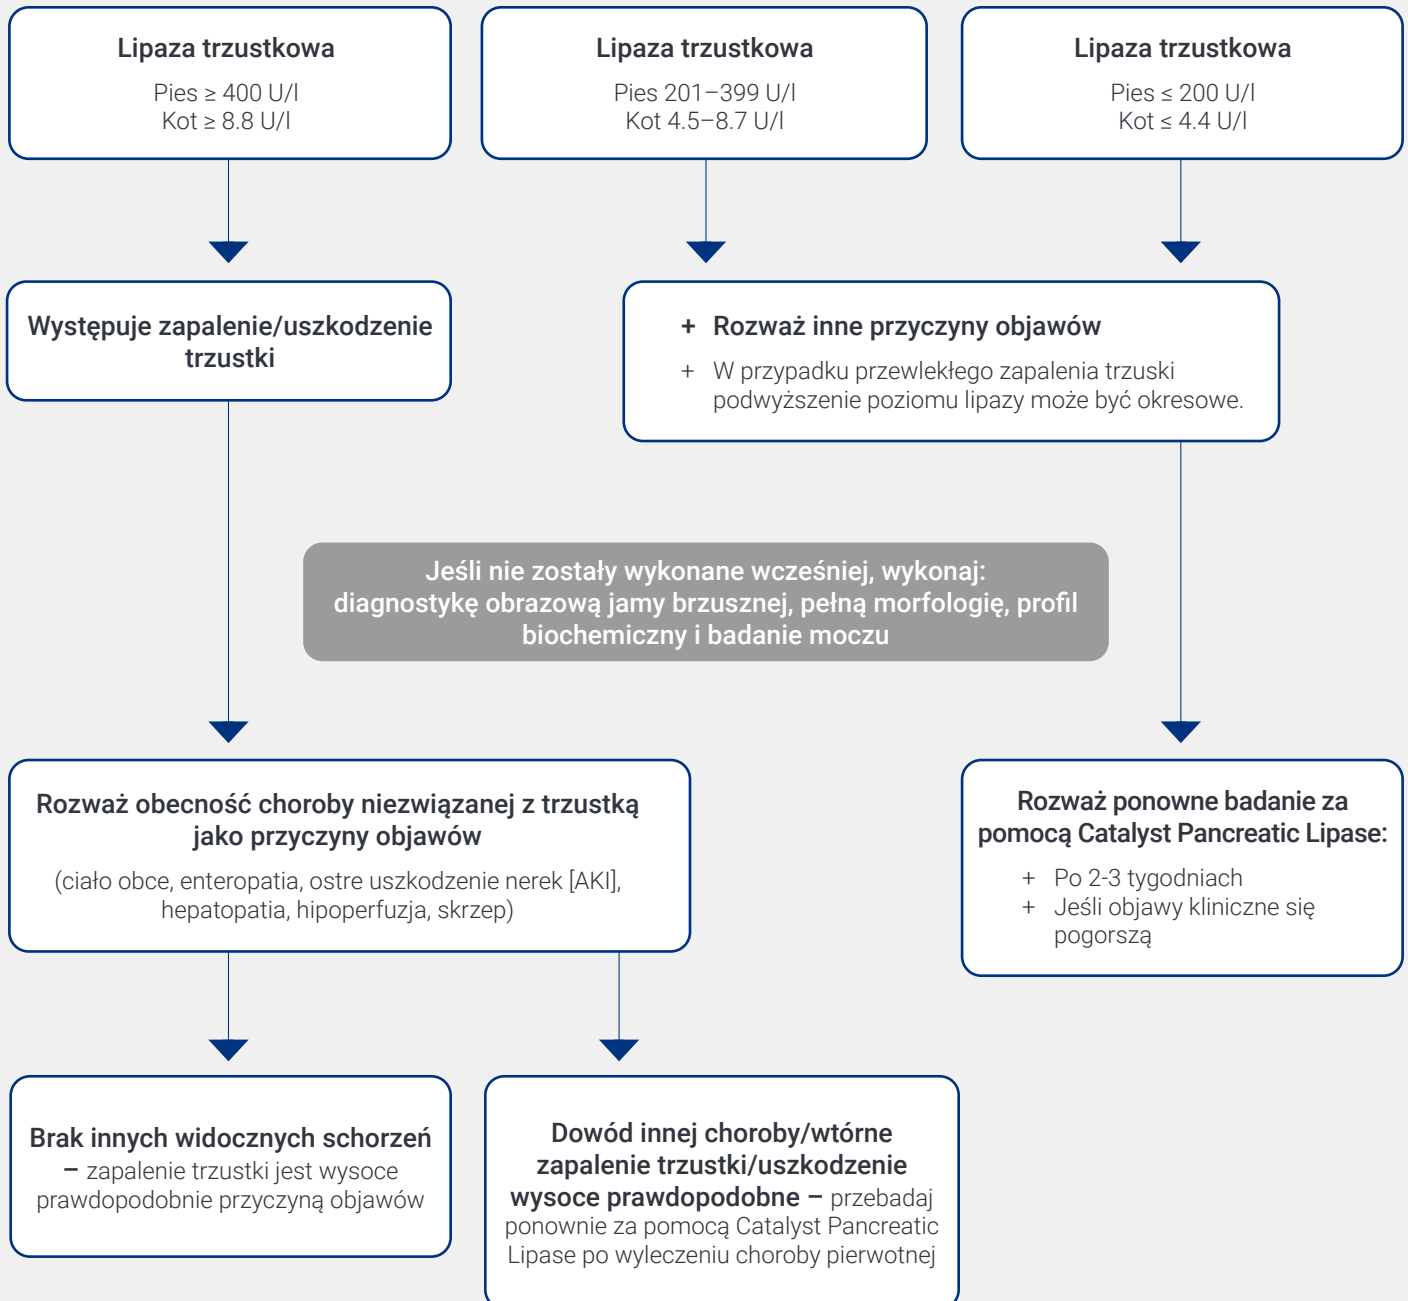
Lipaza trzustkowa

Pies ≥ 400 U/l
Kot ≥ 8.8 U/l

Lipaza trzustkowa

Pies 201–399 U/l
Kot 4.5–8.7 U/l

Lipaza trzustkowa

Pies ≤ 200 U/l
Kot ≤ 4.4 U/l

Występuje zapalenie/uszkodzenie trzustki

+ Rozważ inne przyczyny objawów

+ W przypadku przewlekłego zapalenia trzuski podwyższenie poziomu lipazy może być okresowe.

Jeśli nie zostały wykonane wcześniej, wykonaj: diagnostykę obrazową jamy brzusznej, pełną morfologię, profil biochemiczny i badanie moczu

Rozważ obecność choroby niezwiązanej z trzustką jako przyczyny objawów

(ciało obce, enteropatia, ostre uszkodzenie nerek [AKI], hepatopatia, hipoperfuzja, skrzep)

Rozważ ponowne badanie za pomocą Catalyst Pancreatic Lipase:

+ Po 2-3 tygodniach
+ Jeśli objawy kliniczne się pogorszą

Brak innych widocznych schorzeń – zapalenie trzustki jest wysoce prawdopodobnie przyczyną objawów

Dowód innej choroby/wtórne zapalenie trzustki/uszkodzenie wysoce prawdopodobne – przebadaj ponownie za pomocą Catalyst Pancreatic Lipase po wyleczeniu choroby pierwotnej